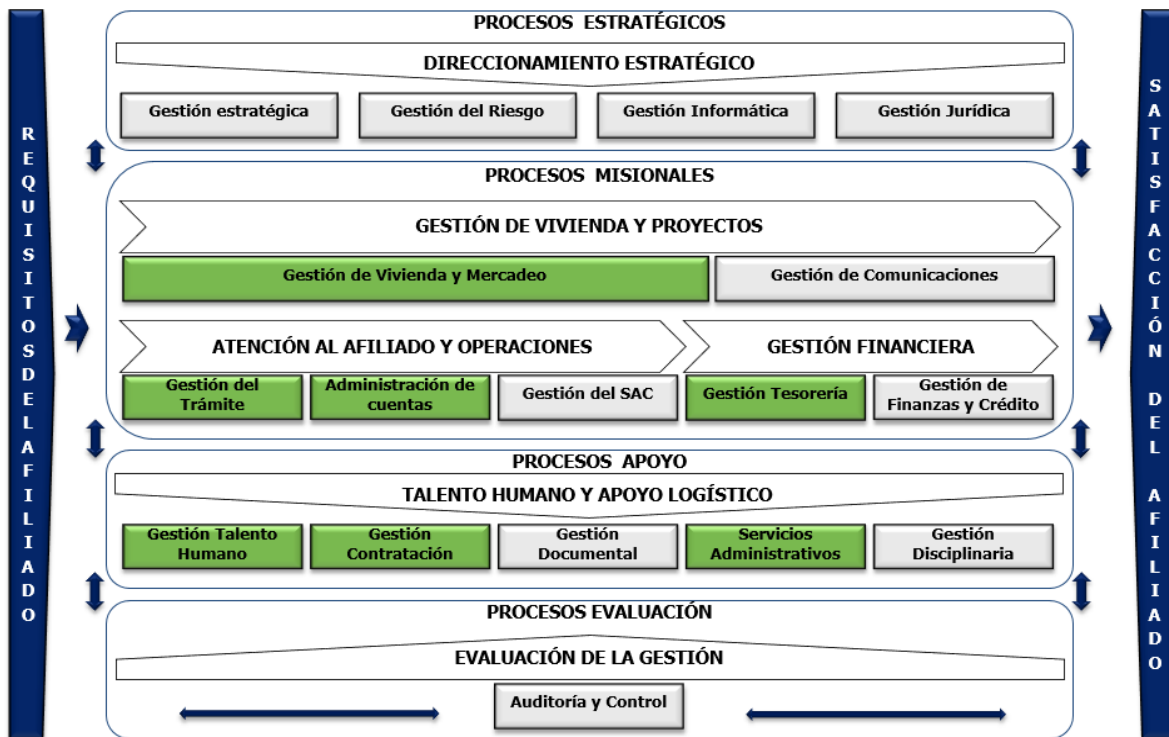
REQUISITOS DEL AFILIADO

PROCESOS ESTRATÉGICOS

DIRECCIONAMIENTO ESTRATÉGICO

Gestión estratégica

Gestión del Riesgo

Gestión Informática

Gestión Jurídica

PROCESOS MISIONALES

GESTIÓN DE VIVIENDA Y PROYECTOS

Gestión de Vivienda y Mercadeo

Gestión de Comunicaciones

ATENCIÓN AL AFILIADO Y OPERACIONES

GESTIÓN FINANCIERA

Gestión del Trámite

Administración de cuentas

Gestión del SAC

Gestión Tesorería

Gestión de Finanzas y Crédito

PROCESOS APOYO

TALENTO HUMANO Y APOYO LOGÍSTICO

Gestión Talento Humano

Gestión Contratación

Gestión Documental

Servicios Administrativos

Gestión Disciplinaria

PROCESOS EVALUACIÓN

EVALUACIÓN DE LA GESTIÓN

Auditoría y Control

SATISFACCIÓN DEL AFILIADO